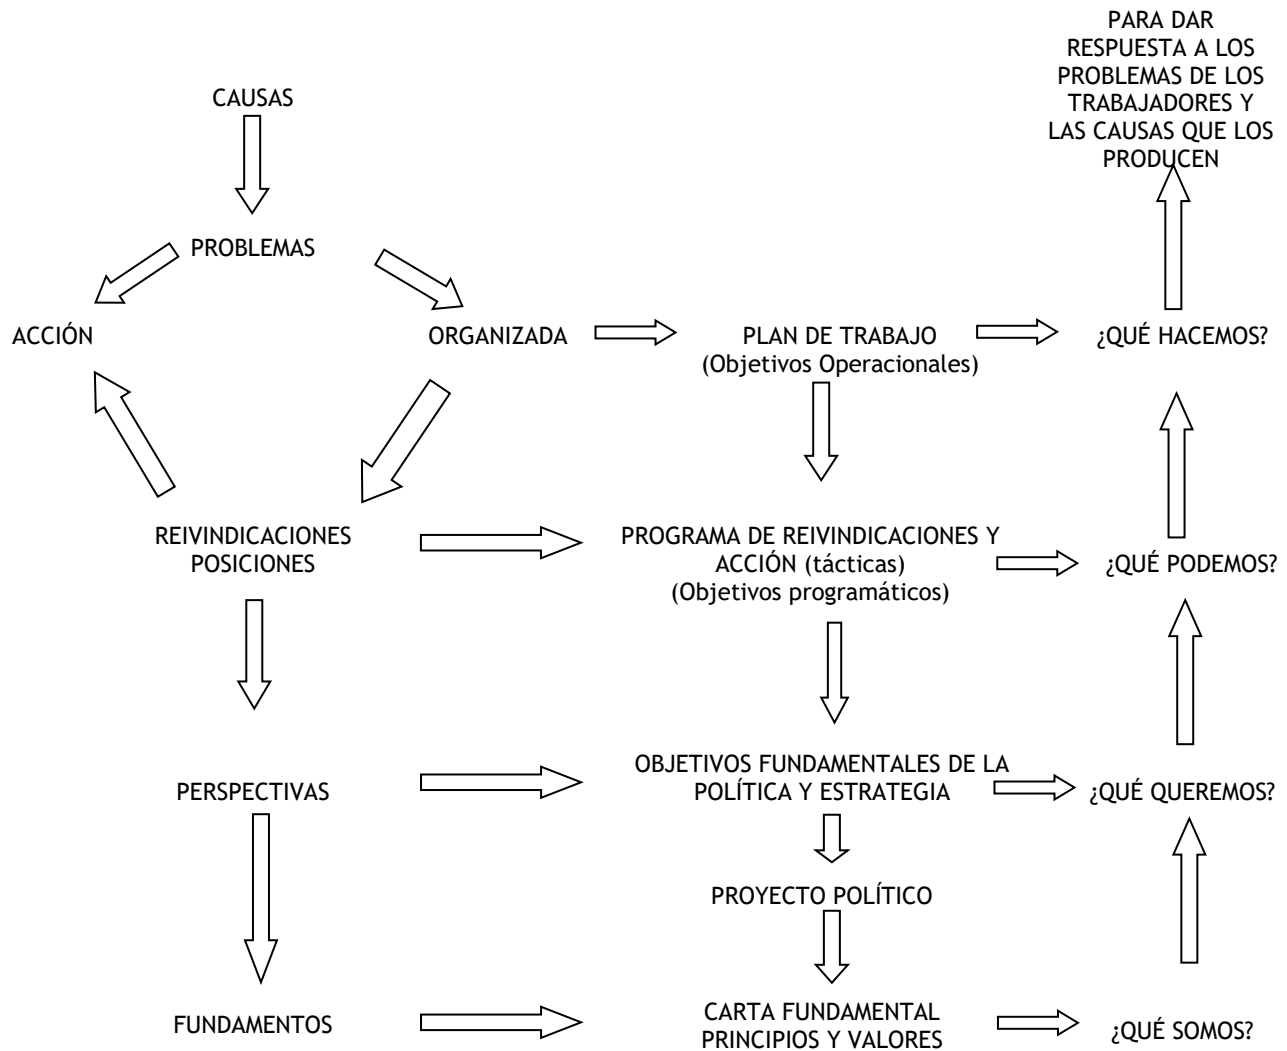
CAUSAS

PROBLEMAS

ACCIÓN

ORGANIZADA

PLAN DE TRABAJO
(Objetivos Operacionales)

¿QUÉ HACEMOS?

PARA DAR RESPUESTA A LOS PROBLEMAS DE LOS TRABAJADORES Y LAS CAUSAS QUE LOS PRODUCEN

REIVINDICACIONES
POSICIONES

PROGRAMA DE REIVINDICACIONES Y ACCIÓN (tácticas)
(Objetivos programáticos)

¿QUÉ PODEMOS?

PERSPECTIVAS

OBJETIVOS FUNDAMENTALES DE LA POLÍTICA Y ESTRATEGIA

¿QUÉ QUEREMOS?

PROYECTO POLÍTICO

FUNDAMENTOS

CARTA FUNDAMENTAL
PRINCIPIOS Y VALORES

¿QUÉ SOMOS?